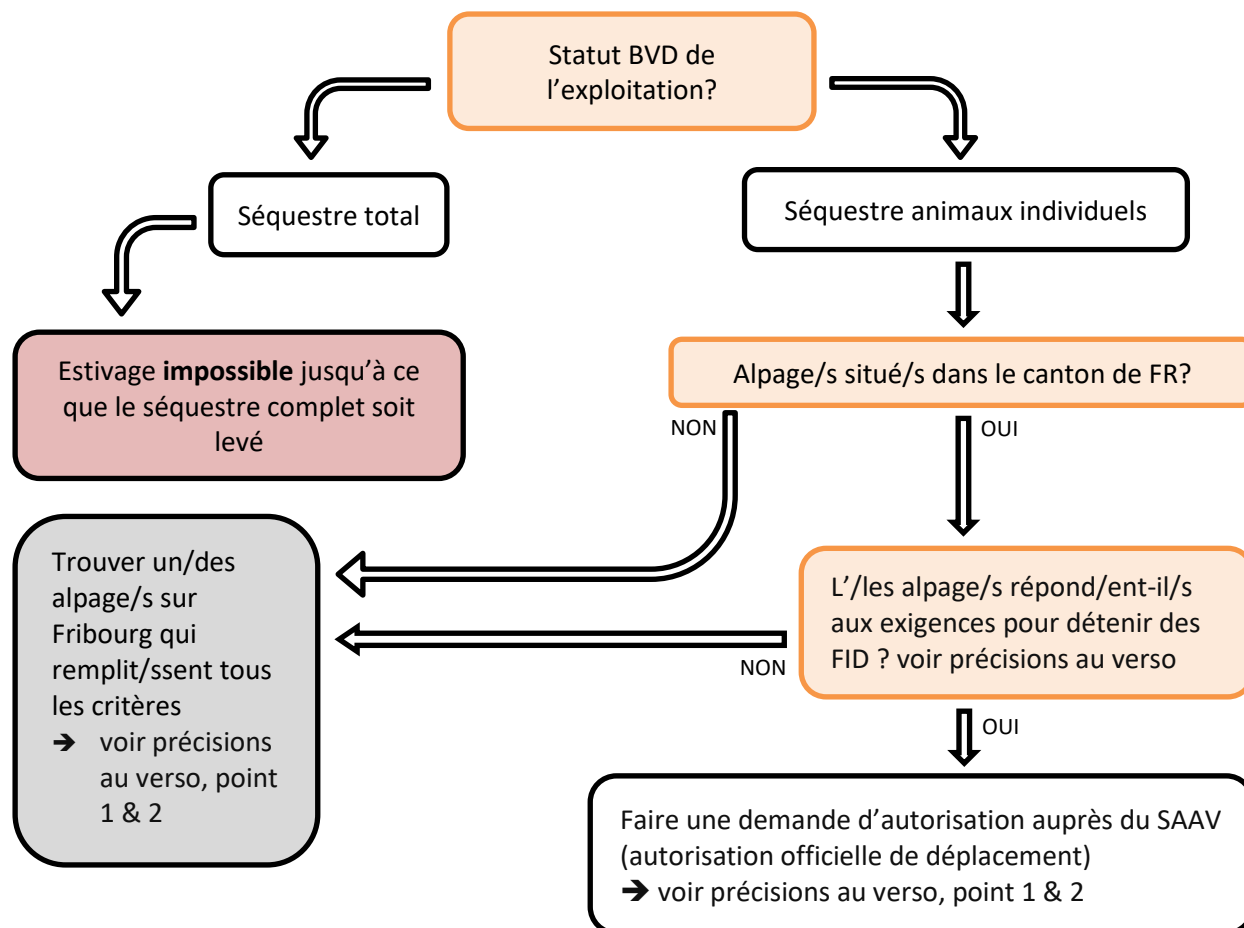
Statut BVD de l’exploitation?

Séquestre total

Séquestre animaux individuels

Estivage **impossible** jusqu’à ce que le séquestre complet soit levé

Alpage/s situé/s dans le canton de FR?

NON

OUI

Trouver un/des alpage/s sur Fribourg qui remplit/ssent tous les critères
➔ voir précisions au verso, point 1 & 2

L’/les alpage/s répond/ent-il/s aux exigences pour détenir des FID ? voir précisions au verso

NON

OUI

Faire une demande d’autorisation auprès du SAAV (autorisation officielle de déplacement)
➔ voir précisions au verso, point 1 & 2